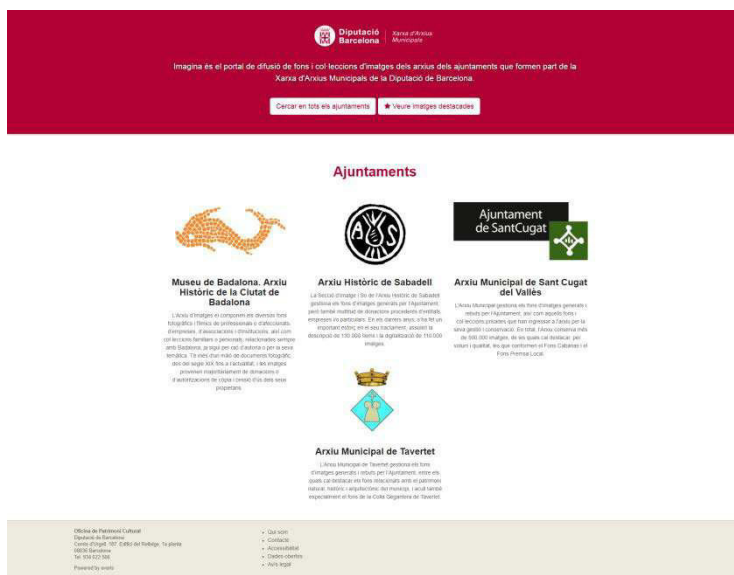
Diputació Barcelona | Xarxa d'Arxius Municipals

Imagina és el portal de difusió de fons i col·leccions d'imatges dels arxius dels ajuntaments que formen part de la Xarxa d'Arxius Municipals de la Diputació de Barcelona.

Cercar en tots els ajuntaments | ★ Veure imatges destacades

Ajuntaments

Museu de Badalona. Arxiu Històric de la Ciutat de Badalona

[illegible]

AHS

Arxiu Històric de Sabadell

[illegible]

Ajuntament de SantCugat

Arxiu Municipal de Sant Cugat del Vallès

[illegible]

Arxiu Municipal de Tavertet

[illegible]

Oficina de Patrimoni Cultural
Diputació de Barcelona
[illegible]
Powered by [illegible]

Qui som
Contacte
Accessibilitat
Dades obertes
Avís legal